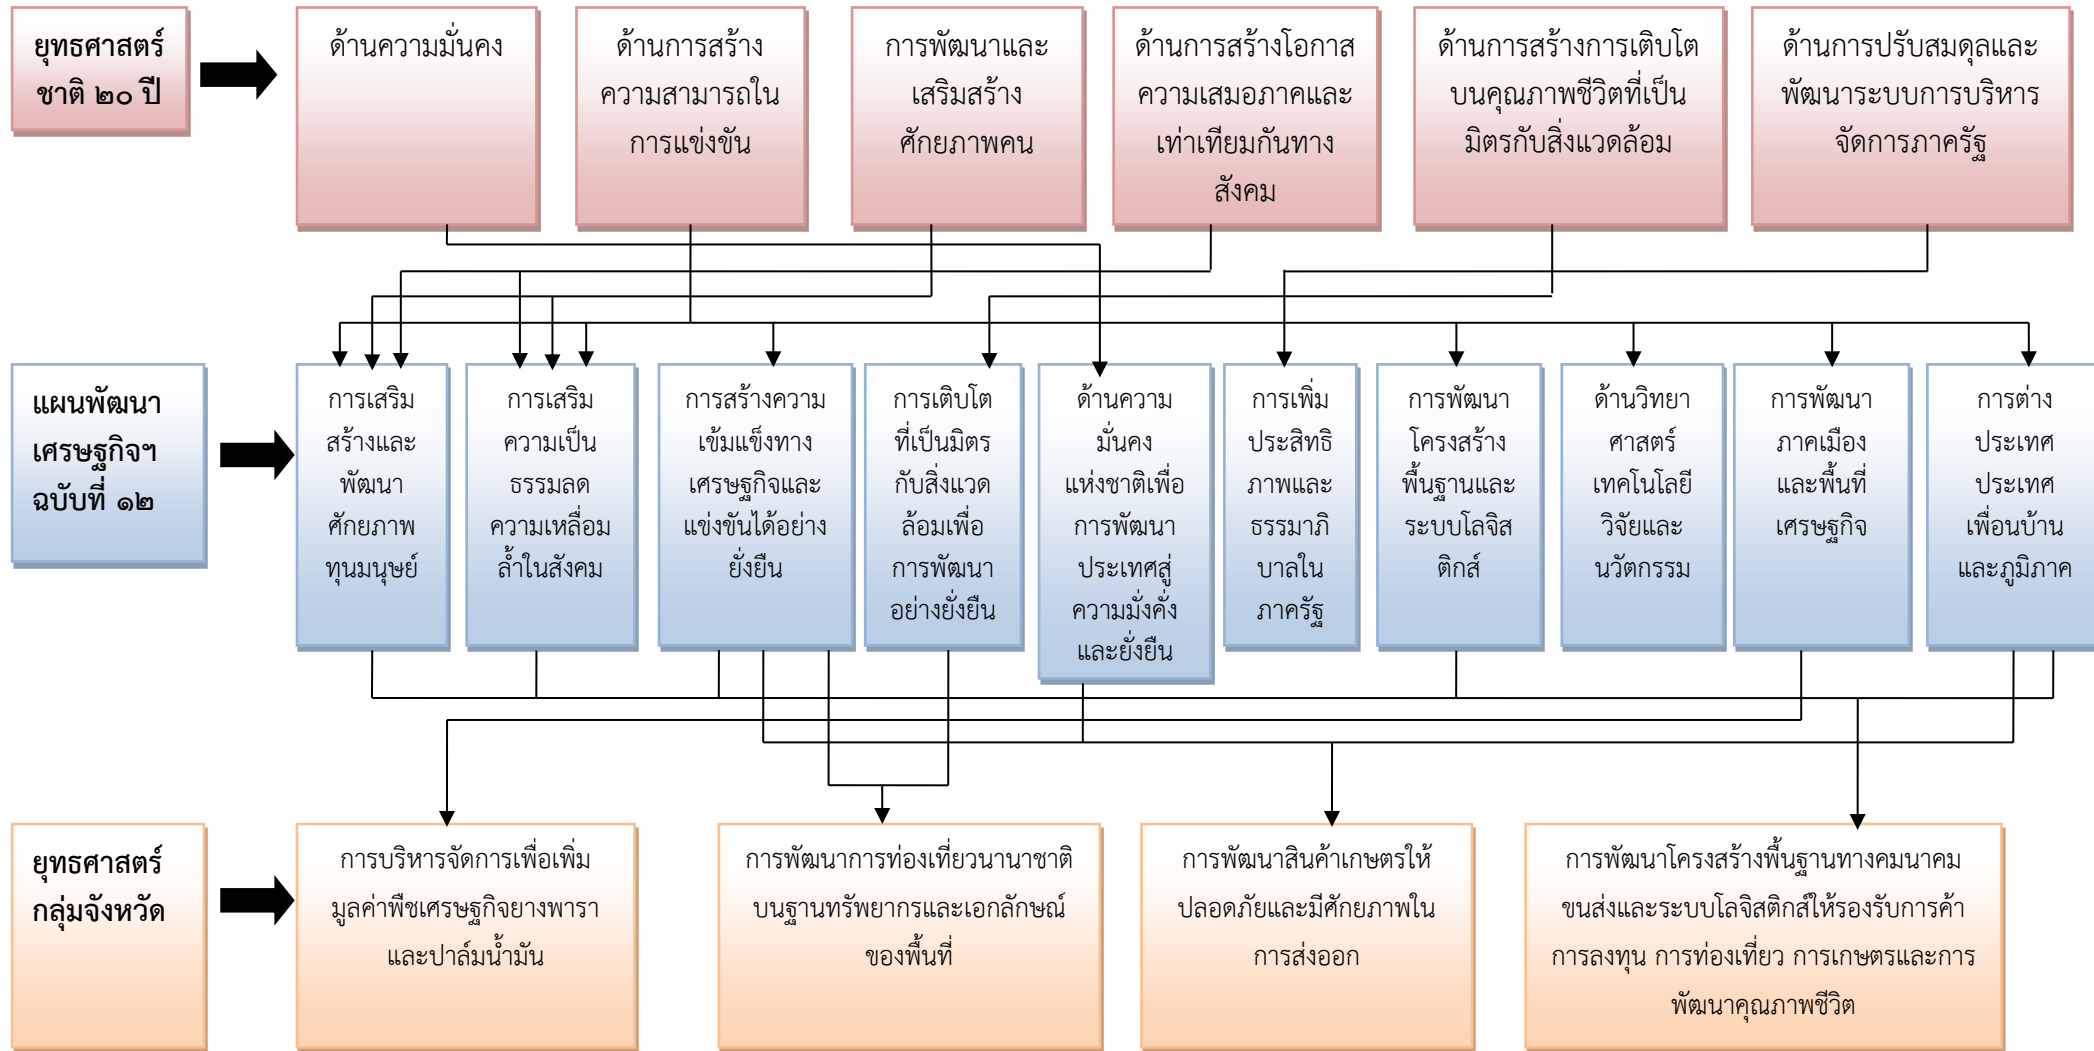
ยุทธศาสตร์ชาติ ๒๐ ปี

ด้านความมั่นคง

ด้านการสร้างความสามารถในการแข่งขัน

การพัฒนาและเสริมสร้างศักยภาพคน

ด้านการสร้างโอกาสความเสมอภาคและเท่าเทียมกันทางสังคม

ด้านการสร้างการเติบโตบนคุณภาพชีวิตที่เป็นมิตรกับสิ่งแวดล้อม

ด้านการปรับสมดุลและพัฒนาระบบการบริหารจัดการภาครัฐ

แผนพัฒนาเศรษฐกิจฯ ฉบับที่ ๑๒

การเสริมสร้างและพัฒนาศักยภาพทุนมนุษย์

การเสริมความเป็นธรรมลดความเหลื่อมล้ำในสังคม

การสร้างความเข้มแข็งทางเศรษฐกิจและแข่งขันได้อย่างยั่งยืน

การเติบโตที่เป็นมิตรกับสิ่งแวดล้อมเพื่อการพัฒนาอย่างยั่งยืน

ด้านความมั่นคงแห่งชาติเพื่อการพัฒนาประเทศสู่ความมั่งคั่งและยั่งยืน

การเพิ่มประสิทธิภาพและธรรมาภิบาลในภาครัฐ

การพัฒนาโครงสร้างพื้นฐานและระบบโลจิสติกส์

ด้านวิทยาศาสตร์เทคโนโลยีวิจัยและนวัตกรรม

การพัฒนาภาคเมืองและพื้นที่เศรษฐกิจ

การต่างประเทศประเทศเพื่อนบ้านและภูมิภาค

ยุทธศาสตร์กลุ่มจังหวัด

การบริหารจัดการเพื่อเพิ่มมูลค่าพืชเศรษฐกิจยางพาราและปาล์มน้ำมัน

การพัฒนาการท่องเที่ยวนานาชาติบนฐานทรัพยากรและเอกลักษณ์ของพื้นที่

การพัฒนาสินค้าเกษตรให้ปลอดภัยและมีศักยภาพในการส่งออก

การพัฒนาโครงสร้างพื้นฐานทางคมนาคมขนส่งและระบบโลจิสติกส์ให้รองรับการค้า การลงทุน การท่องเที่ยว การเกษตรและการพัฒนาคุณภาพชีวิต